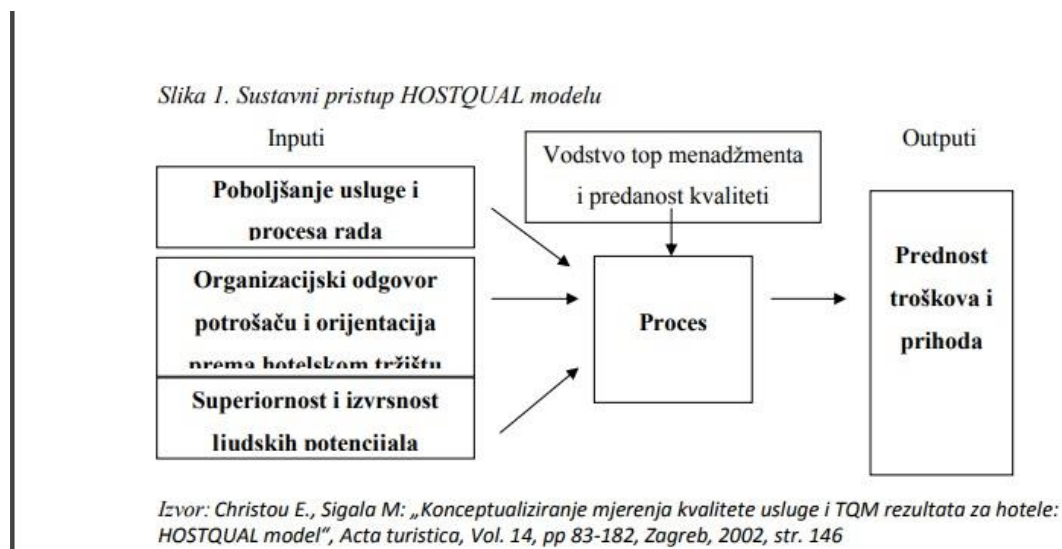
Slika 1. Sustavni pristup HOSTQUAL modelu

Inputi

Vodstvo top menadžmenta i predanost kvaliteti

Outputi

Poboljšanje usluge i procesa rada

Organizacijski odgovor potrošaču i orijentacija prema hotelskom tržištu

Superiornost i izvrsnost ljudskih potencijala

Proces

Prednost troškova i prihoda

Izvor: Christou E., Sigala M: „Konceptualiziranje mjerenja kvalitete usluge i TQM rezultata za hotele: HOSTQUAL model", Acta turistica, Vol. 14, pp 83-182, Zagreb, 2002, str. 146